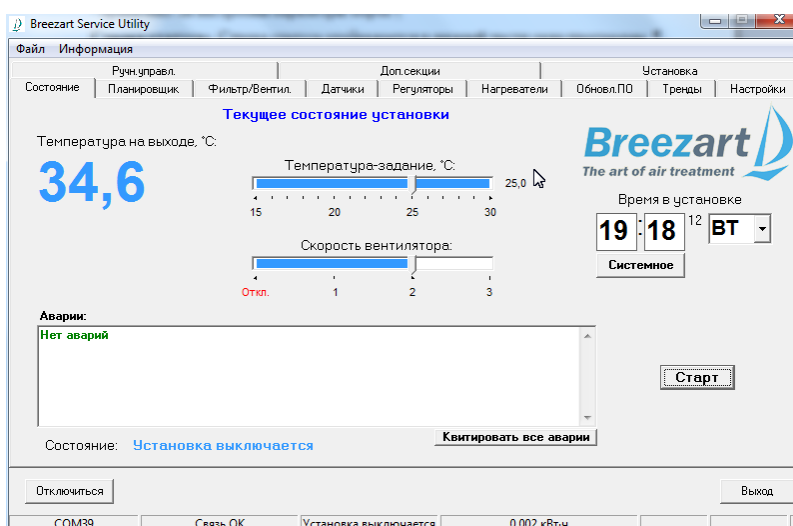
Breezart Service Utility

Файл Информация

Ручн.управл. Доп.секции Установка

Состояние Планировщик Фильтр/Вентил. Датчики Регуляторы Нагреватели Обновл.ПО Тренды Настройки

Текущее состояние установки

Температура на выходе, °С:

34,6

Температура-задание, °С:

25,0

15 20 25 30

Скорость вентилятора:

Откл. 1 2 3

Breezart
The art of air treatment

Время в установке

19 : 18 12 ВТ

Системное

Аварии:

Нет аварий

Старт

Состояние: Установка выключается

Квитировать все аварии

Отключиться

Выход

COM39 Связь OK Установка выключается 0,002 кВт•ч